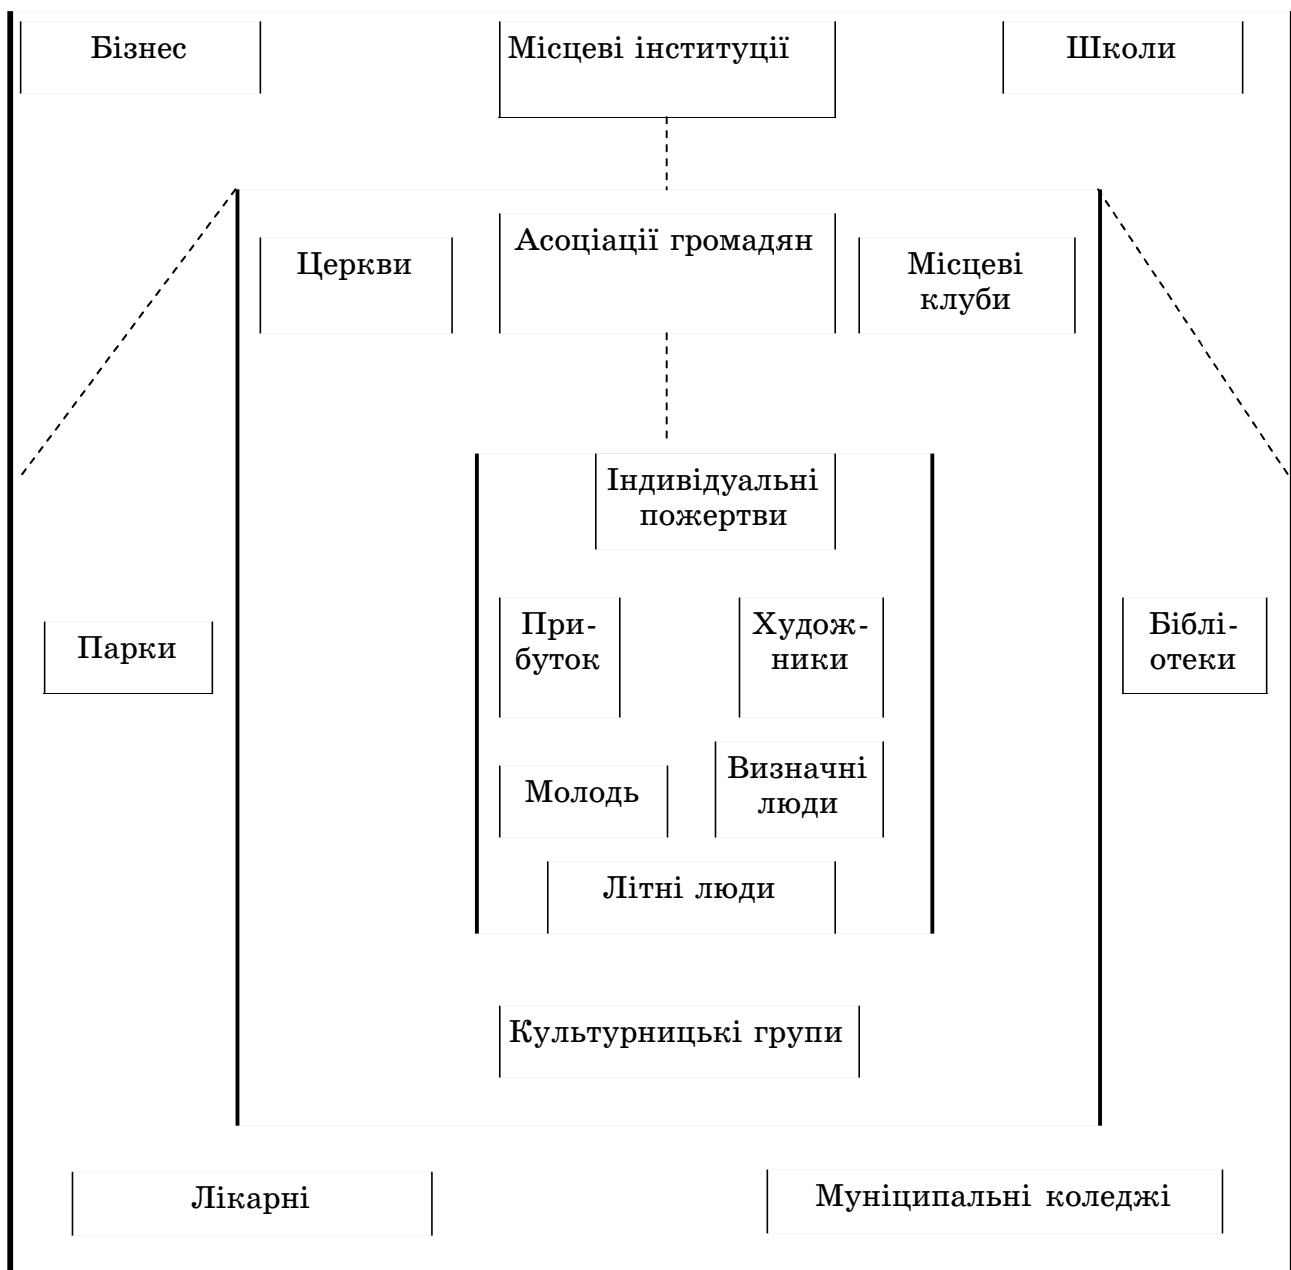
Бізнес

Місцеві інституції

Школи

Церкви

Асоціації громадян

Місцеві клуби

Індивідуальні пожертви

Парки

Прибуток

Художники

Бібліотеки

Молодь

Визначні люди

Літні люди

Культурницькі групи

Лікарні

Муніципальні коледжі